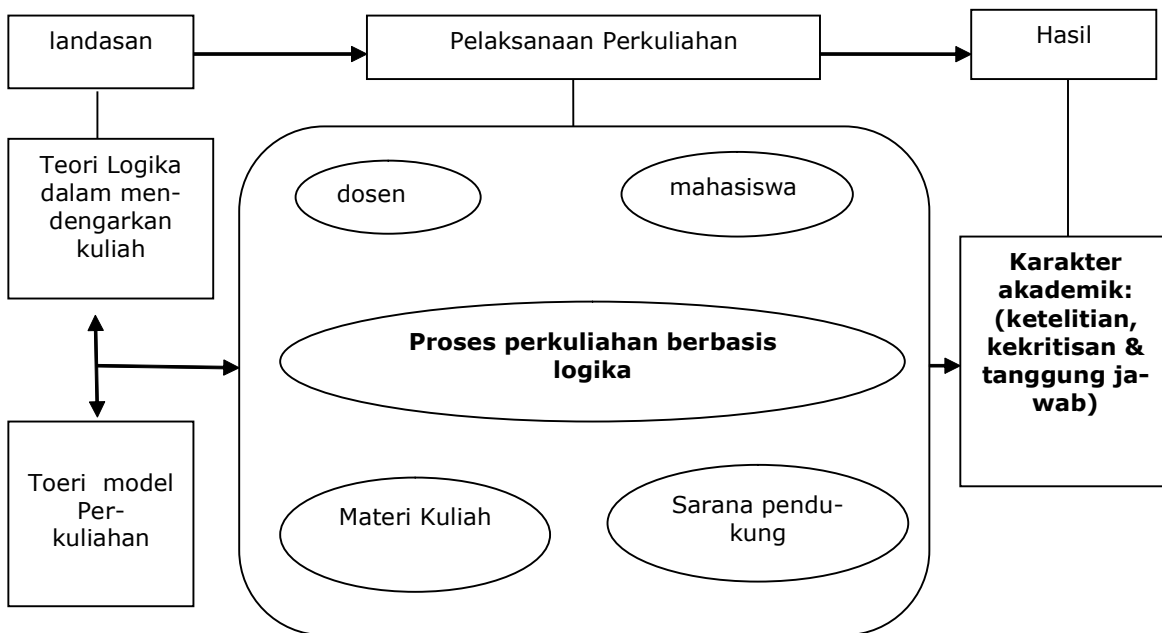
landasan

Pelaksanaan Perkuliahan

Hasil

Teori Logika dalam mendengarkan kuliah

dosen

mahasiswa

Karakter akademik: (ketelitian, kekritisan & tanggung jawab)

Proses perkuliahan berbasis logika

Toeri model Perkuliahan

Materi Kuliah

Sarana pendukung